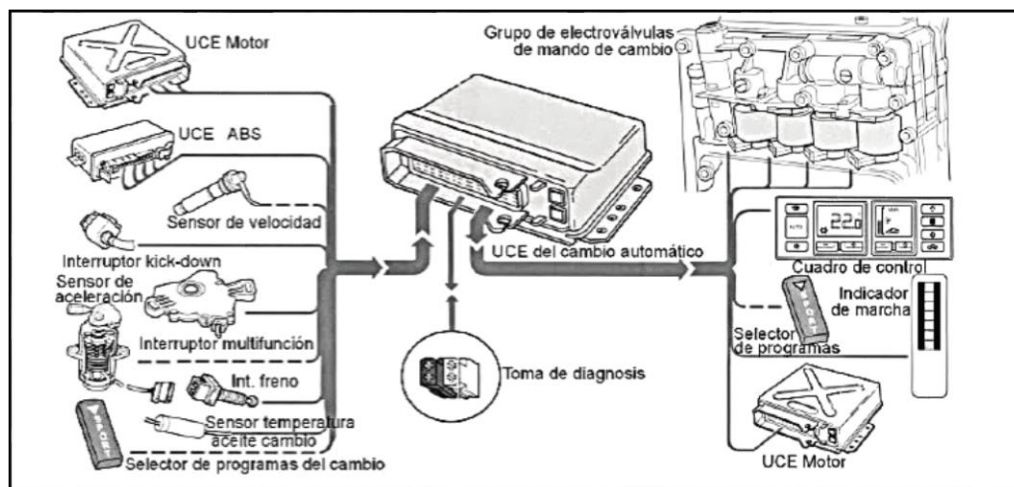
UCE Motor

UCE ABS

Sensor de velocidad

Interruptor kick-down

Sensor de aceleración

Interruptor multifunción

Int. freno

Sensor temperatura aceite cambio

Selector de programas del cambio

SPORT

UCE del cambio automático

Toma de diagnosis

Grupo de electroválvulas de mando de cambio

22.0

Cuadro de control

Indicador de marcha

SPORT

Selector de programas

UCE Motor